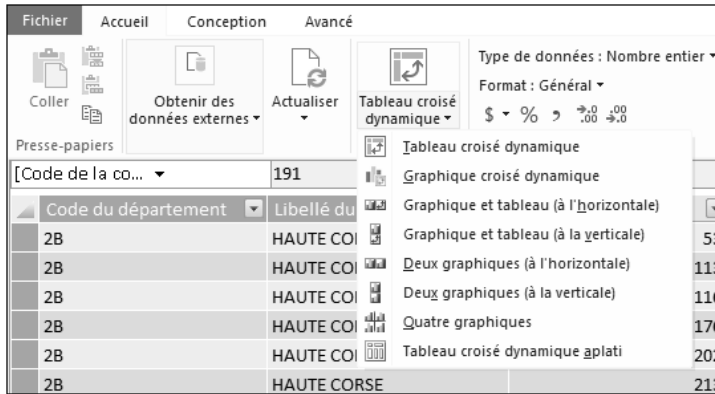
Fichier Accueil Conception Avancé

Coller

Presse-papiers

Obtenir des données externes ▾

Actualiser ▾

Tableau croisé dynamique ▾

Type de données : Nombre entier ▾

Format : Général ▾

$ ▾ % ͵ $^{+,0}_{,00}$ $^{,00}_{\rightarrow,0}$

[Code de la co... ▾ | 191

Tableau croisé dynamique

Graphique croisé dynamique

Graphique et tableau (à l'horizontale)

Graphique et tableau (à la verticale)

Deux graphiques (à l'horizontale)

Deux graphiques (à la verticale)

Quatre graphiques

Tableau croisé dynamique aplati

| Code du département | Libellé du | |
|---|---|---|
| 2B | HAUTE COI | 5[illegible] |
| 2B | HAUTE COI | 11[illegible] |
| 2B | HAUTE COI | 11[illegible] |
| 2B | HAUTE COI | 17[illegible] |
| 2B | HAUTE COI | 20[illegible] |
| 2B | HAUTE CORSE | 21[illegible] |